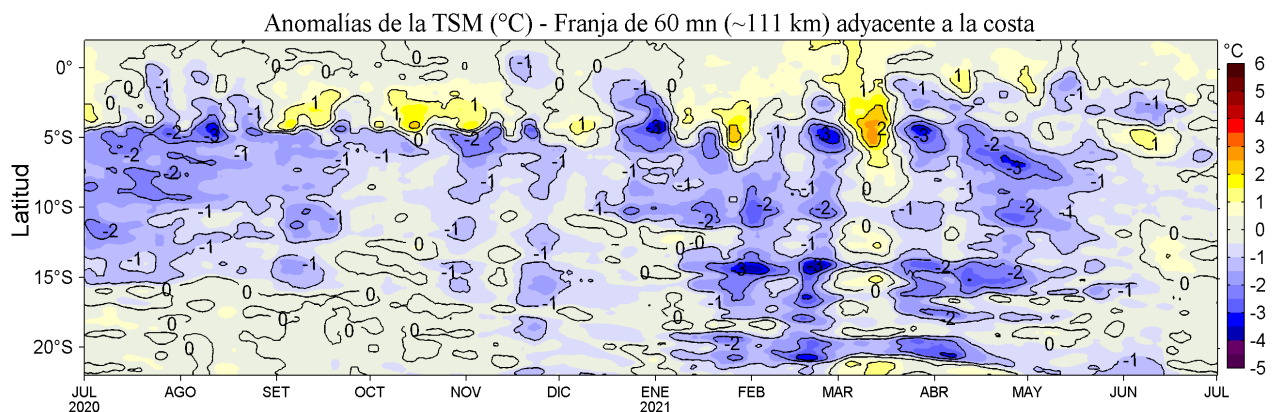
Anomalías de la TSM (°C) - Franja de 60 mn (~111 km) adyacente a la costa

Latitud

0°
5°S
10°S
15°S
20°S

JUL 2020
AGO
SET
OCT
NOV
DIC
ENE 2021
FEB
MAR
ABR
MAY
JUN
JUL

°C
6
5
4
3
2
1
0
-1
-2
-3
-4
-5

0 -1 -2 -3 1 4